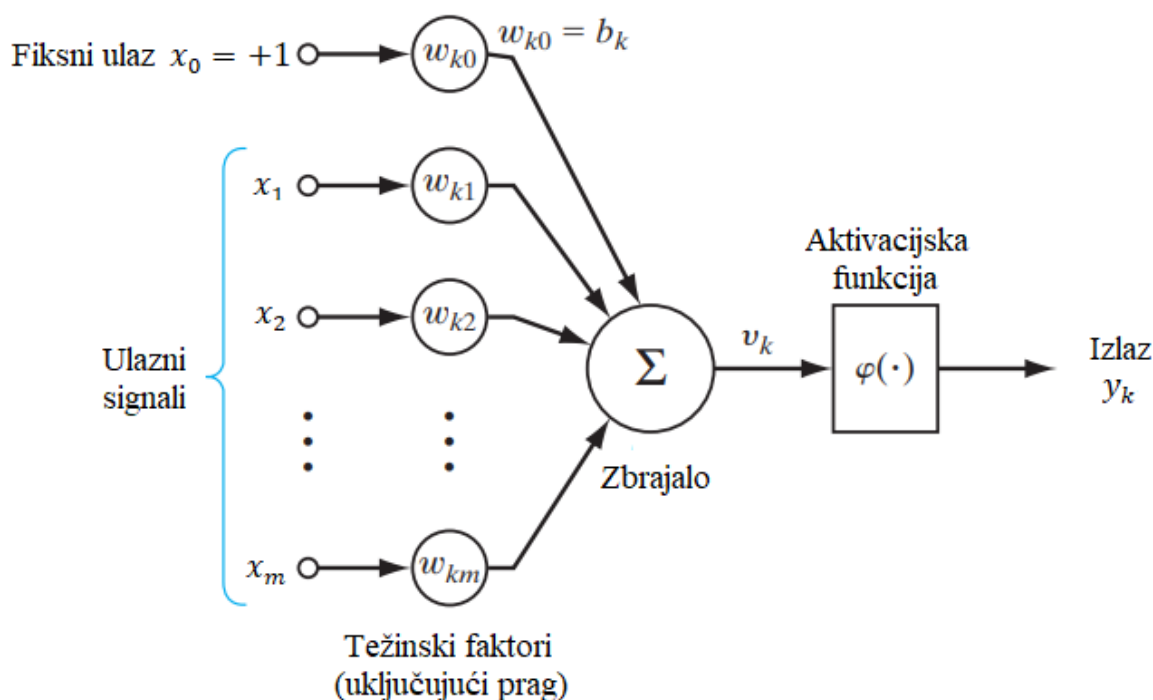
Fiksni ulaz $x_0 = +1$

$w_{k0}$

$w_{k0} = b_k$

$x_1$

$w_{k1}$

Aktivacijska funkcija

$x_2$

$w_{k2}$

$\Sigma$

$v_k$

$\varphi(\cdot)$

Izlaz $y_k$

Ulazni signali

Zbrajalo

$x_m$

$w_{km}$

Težinski faktori (uključujući prag)